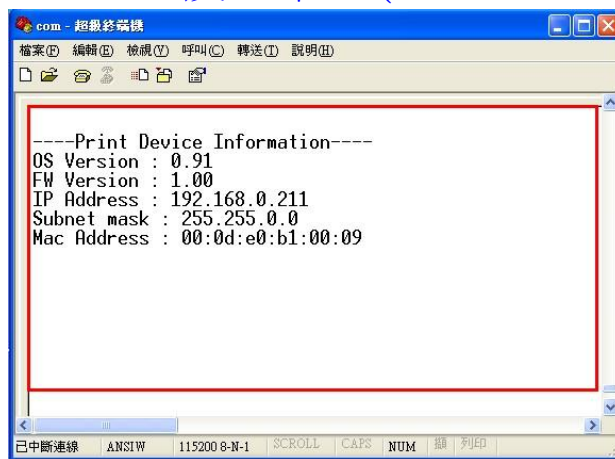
com - 超級終端機

檔案(F) 編輯(E) 檢視(V) 呼叫(C) 轉送(T) 說明(H)

----Print Device Information----
OS Version : 0.91
FW Version : 1.00
IP Address : 192.168.0.211
Subnet mask : 255.255.0.0
Mac Address : 00:0d:e0:b1:00:09

已中斷連線 ANSIW 115200 8-N-1 SCROLL CAPS NUM 擷 列印